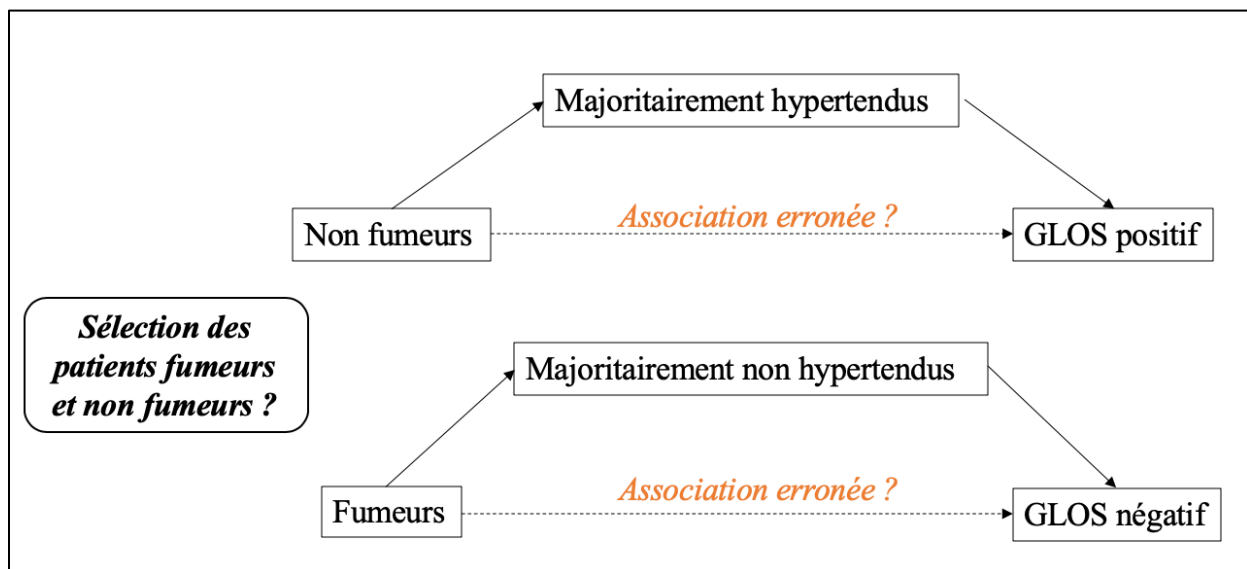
Majoritairement hypertendus

Non fumeurs

Association erronée ?

GLOS positif

Sélection des patients fumeurs et non fumeurs ?

Majoritairement non hypertendus

Fumeurs

Association erronée ?

GLOS négatif